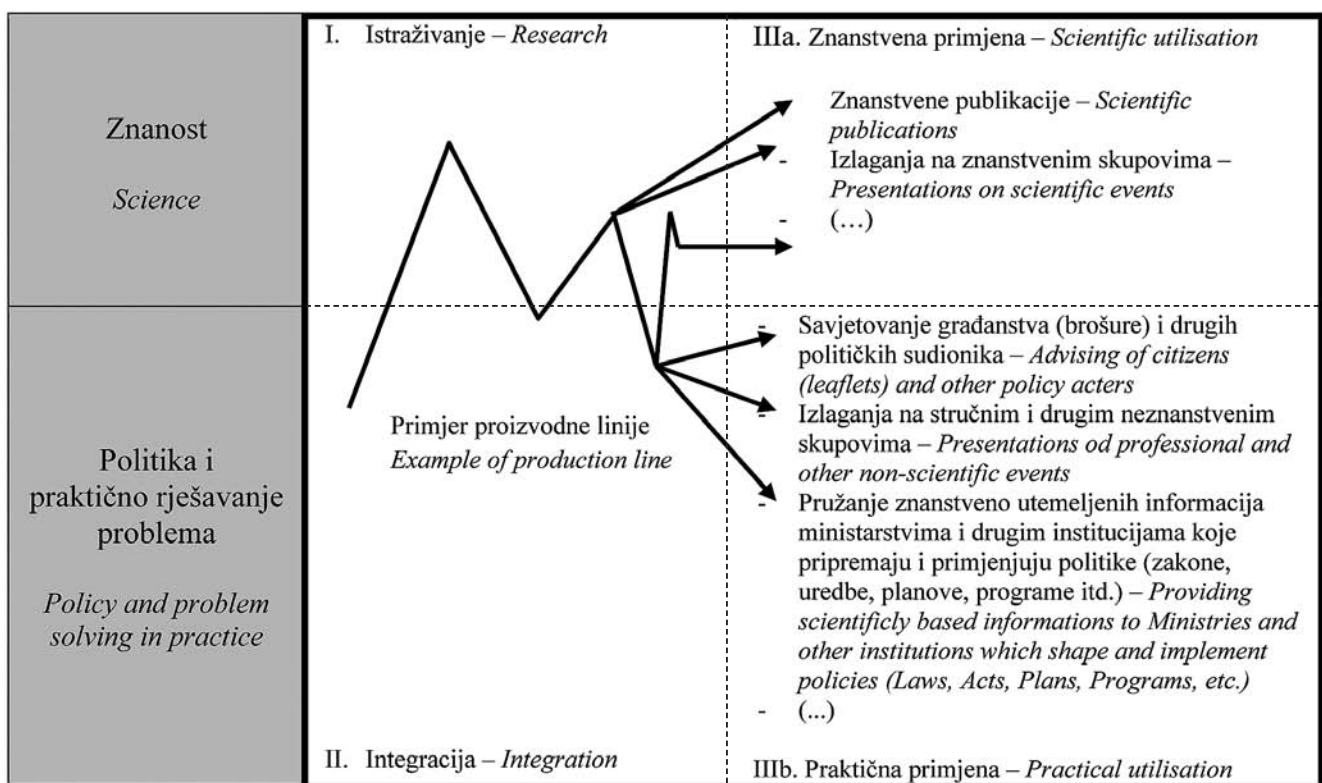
Znanost

*Science*

Politika i praktično rješavanje problema

*Policy and problem solving in practice*

I. Istraživanje – *Research*

Primjer proizvodne linije
*Example of production line*

II. Integracija – *Integration*

IIIa. Znanstvena primjena – *Scientific utilisation*

Znanstvene publikacije – *Scientific publications*
- Izlaganja na znanstvenim skupovima – *Presentations on scientific events*
- (…)

- Savjetovanje građanstva (brošure) i drugih političkih sudionika – *Advising of citizens (leaflets) and other policy acters*
- Izlaganja na stručnim i drugim neznanstvenim skupovima – *Presentations od professional and other non-scientific events*
- Pružanje znanstveno utemeljenih informacija ministarstvima i drugim institucijama koje pripremaju i primjenjuju politike (zakone, uredbe, planove, programe itd.) – *Providing scientificly based informations to Ministries and other institutions which shape and implement policies (Laws, Acts, Plans, Programs, etc.)*
- (...)

IIIb. Praktična primjena – *Practical utilisation*